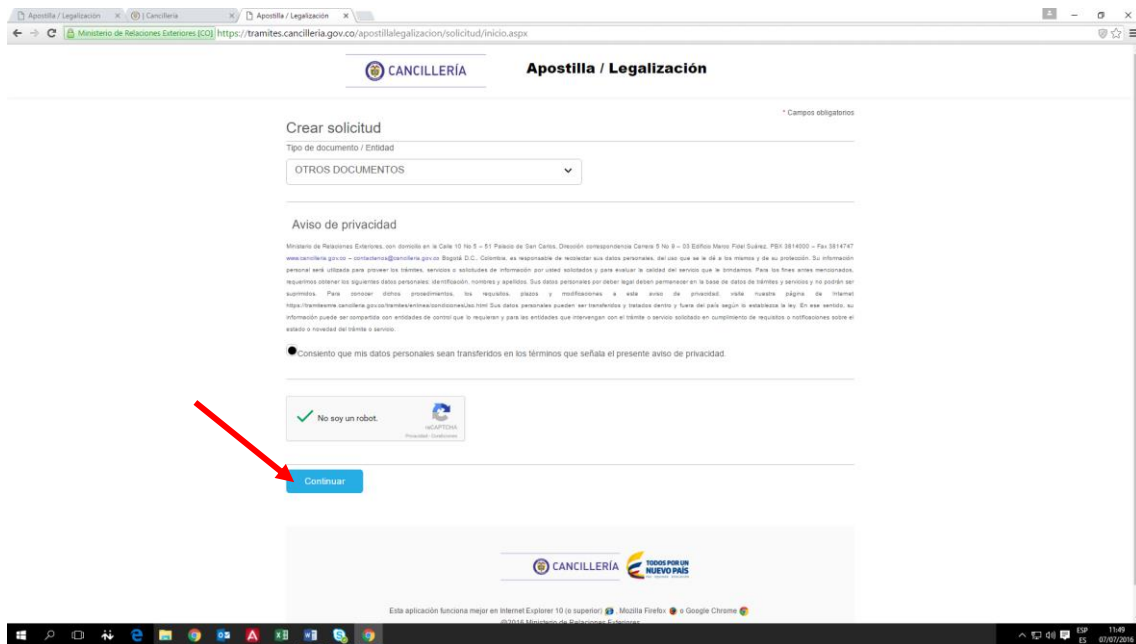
Apostilla / Legalización × | Cancillería × | Apostilla / Legalización ×

Ministerio de Relaciones Exteriores [CO] https://tramites.cancilleria.gov.co/apostillalegalizacion/solicitud/inicio.aspx

CANCILLERÍA

Apostilla / Legalización

* Campos obligatorios

Crear solicitud

Tipo de documento / Entidad

OTROS DOCUMENTOS

Aviso de privacidad

Ministerio de Relaciones Exteriores, con domicilio en la Calle 10 No 5 – 51 Palacio de San Carlos, Dirección correspondencia Carrera 5 No 9 – 03 Edificio Marco Fidel Suárez, PBX 3814000 – Fax 3814747 www.cancilleria.gov.co – contactenos@cancilleria.gov.co Bogotá D.C., Colombia, es responsable de recolectar sus datos personales, del uso que se le dé a los mismos y de su protección. Su información personal será utilizada para proveer los trámites, servicios o solicitudes de información por usted solicitados y para evaluar la calidad del servicio que le brindamos. Para los fines antes mencionados, requerimos obtener los siguientes datos personales: identificación, nombres y apellidos. Sus datos personales por deber legal deben permanecer en la base de datos de trámites y servicios y no podrán ser suprimidos. Para conocer dichos procedimientos, los requisitos, plazos y modificaciones a este aviso de privacidad, visite nuestra página de Internet https://tramitesmre.cancilleria.gov.co/tramites/enlinea/condicionesUso.html Sus datos personales pueden ser transferidos y tratados dentro y fuera del país según lo establezca la ley. En ese sentido, su información puede ser compartida con entidades de control que lo requieran y para las entidades que intervengan con el trámite o servicio solicitado en cumplimiento de requisitos o notificaciones sobre el estado o novedad del trámite o servicio.

Consiento que mis datos personales sean transferidos en los términos que señala el presente aviso de privacidad.

No soy un robot.

reCAPTCHA
Privacidad - Condiciones

Continuar

CANCILLERÍA

TODOS POR UN NUEVO PAÍS

Esta aplicación funciona mejor en Internet Explorer 10 (o superior), Mozilla Firefox o Google Chrome

©2016 Ministerio de Relaciones Exteriores

ESP ES 11:49 07/07/2016